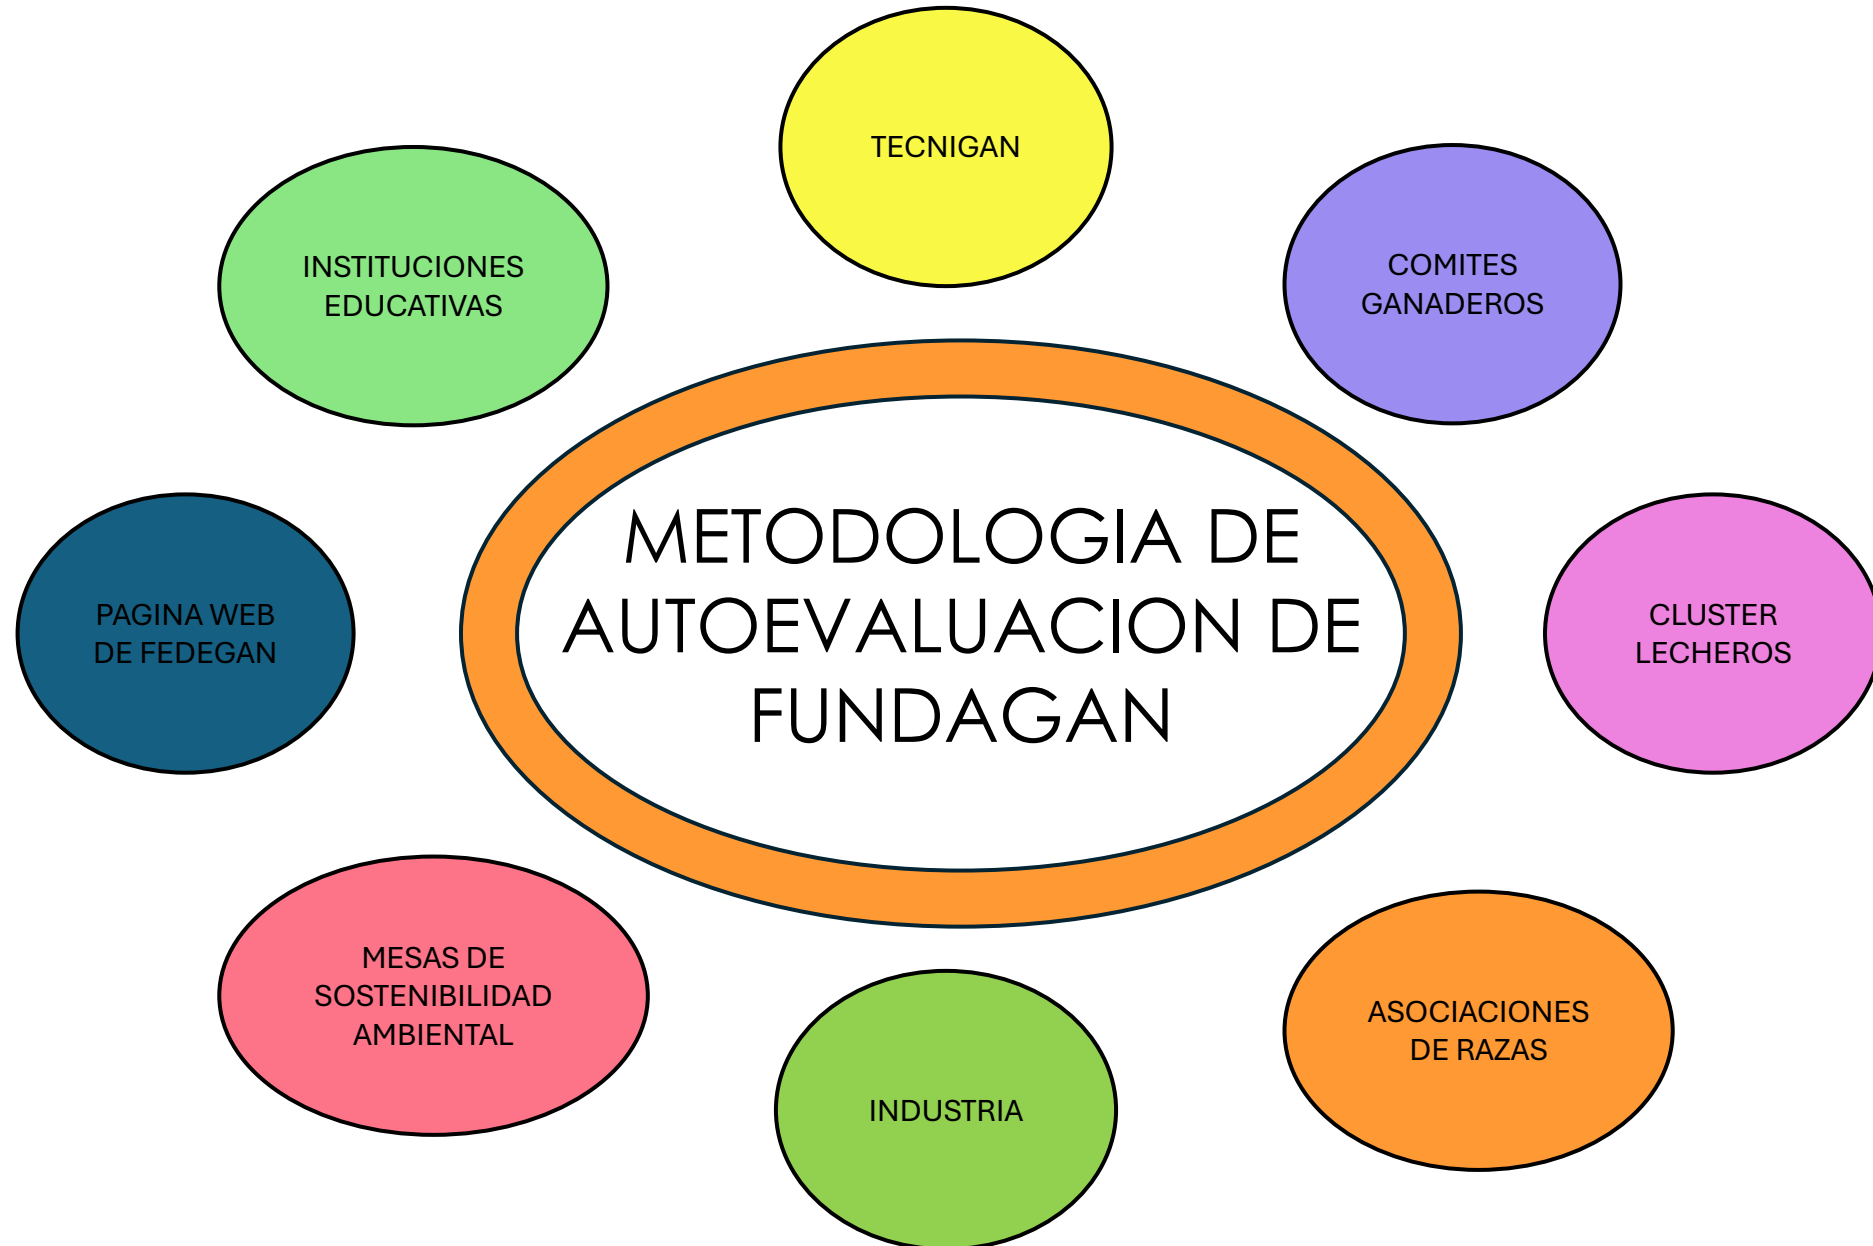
TECNIGAN

INSTITUCIONES EDUCATIVAS

COMITES GANADEROS

METODOLOGIA DE AUTOEVALUACION DE FUNDAGAN

PAGINA WEB DE FEDEGAN

CLUSTER LECHEROS

MESAS DE SOSTENIBILIDAD AMBIENTAL

INDUSTRIA

ASOCIACIONES DE RAZAS